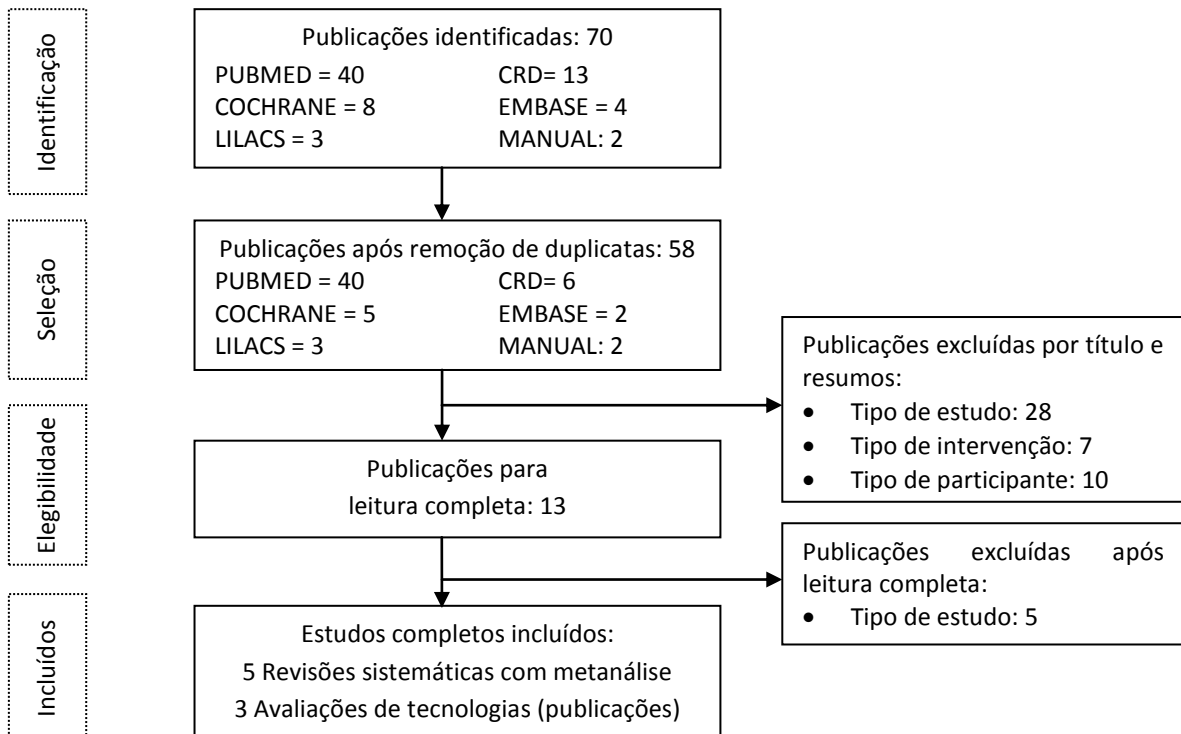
Identificação

Publicações identificadas: 70
PUBMED = 40 CRD= 13
COCHRANE = 8 EMBASE = 4
LILACS = 3 MANUAL: 2

Seleção

Publicações após remoção de duplicatas: 58
PUBMED = 40 CRD= 6
COCHRANE = 5 EMBASE = 2
LILACS = 3 MANUAL: 2

Publicações excluídas por título e resumos:
- Tipo de estudo: 28
- Tipo de intervenção: 7
- Tipo de participante: 10

Elegibilidade

Publicações para leitura completa: 13

Publicações excluídas após leitura completa:
- Tipo de estudo: 5

Incluídos

Estudos completos incluídos:
5 Revisões sistemáticas com metanálise
3 Avaliações de tecnologias (publicações)